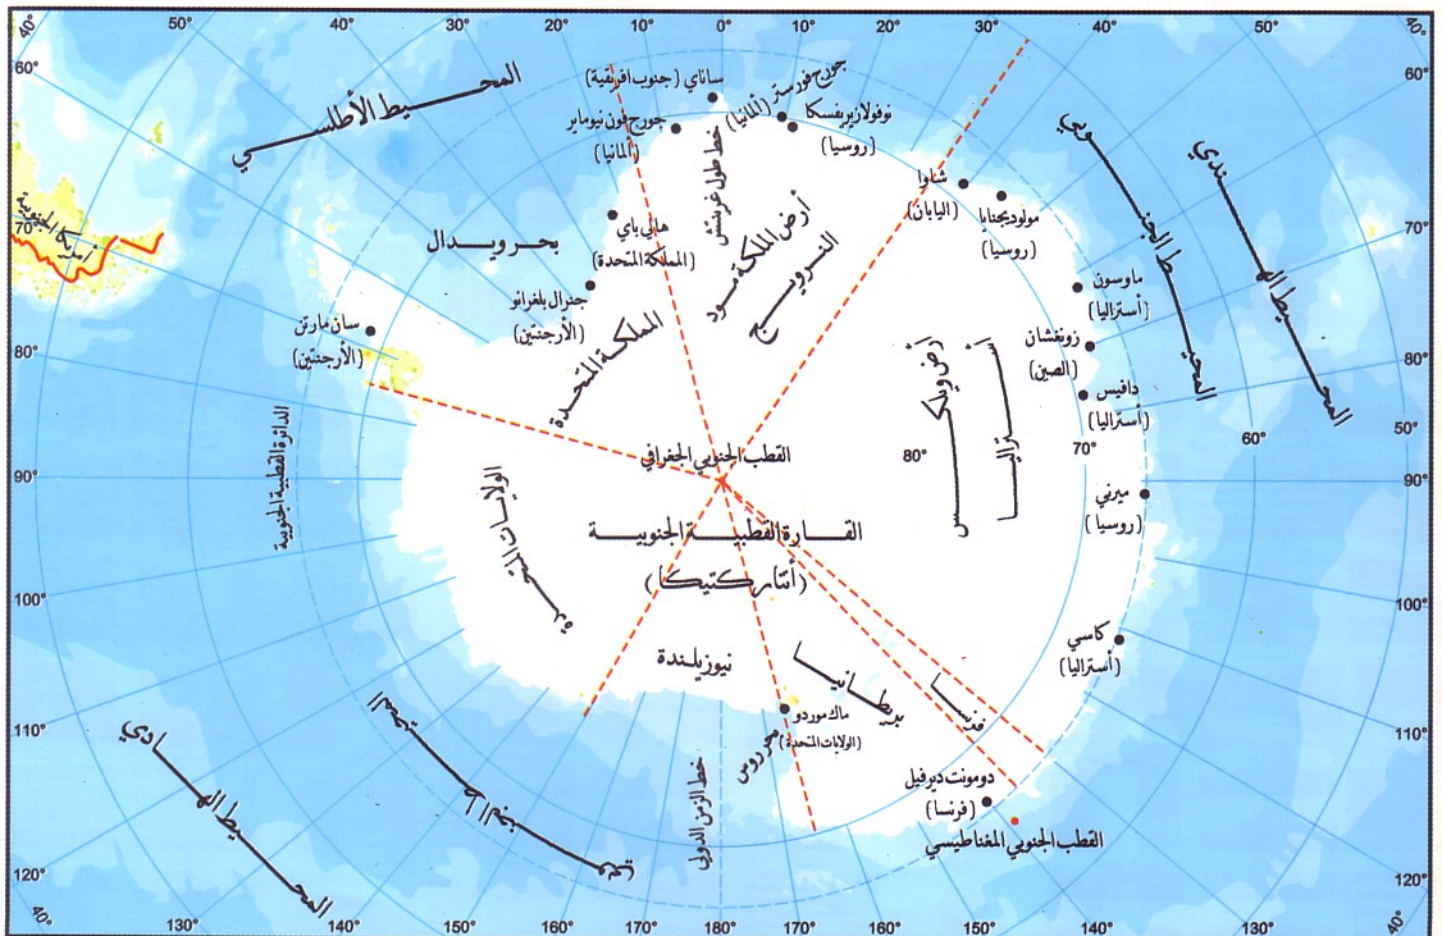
40° 50° 40° 30° 20° 10° 0° 10° 20° 30° 40° 50° 40°

60° 60°

70° 70°

80° 80°

90° 90°

100° 100°

110° 110°

120° 120°

40° 130° 140° 150° 160° 170° 180° 170° 160° 150° 140° 130° 40°

المحيط الأطلسي

بحر ويدال

أمريكا الجنوبية

سانائي (جنوب افريقية)

جورج فورستر (ألمانيا)

نوفولازيريفسكا (روسيا)

جورج فون نيومابر (ألمانيا)

هالي باي (المملكة المتحدة)

جنرال بلغرانو (الأرجنتين)

سان مارتن (الأرجنتين)

خط طول غرينتش

أرض الملكة مود

النرويج

المملكة المتحدة

شاوا (اليابان)

مولوديجنايا (روسيا)

ماوسون (أستراليا)

زونغشان (الصين)

دافيس (أستراليا)

ميرني (روسيا)

كاسي (أستراليا)

المحيط الجنوبي

المحيط الهندي

أرض ويلكس

أستراليا

60°

70°

80°

50°

الدائرة القطبية الجنوبية

القطب الجنوبي الجغرافي

القارة القطبية الجنوبية (أنتاركتيكا)

الولايات المتحدة

نيوزيلندة

بريطانيا

فرنسا

ماك موردو (الولايات المتحدة)

بحر روس

خط الزمن الدولي

دومونت ديرفيل (فرنسا)

القطب الجنوبي المغناطيسي

المحيط الجنوبي

المحيط الهادي